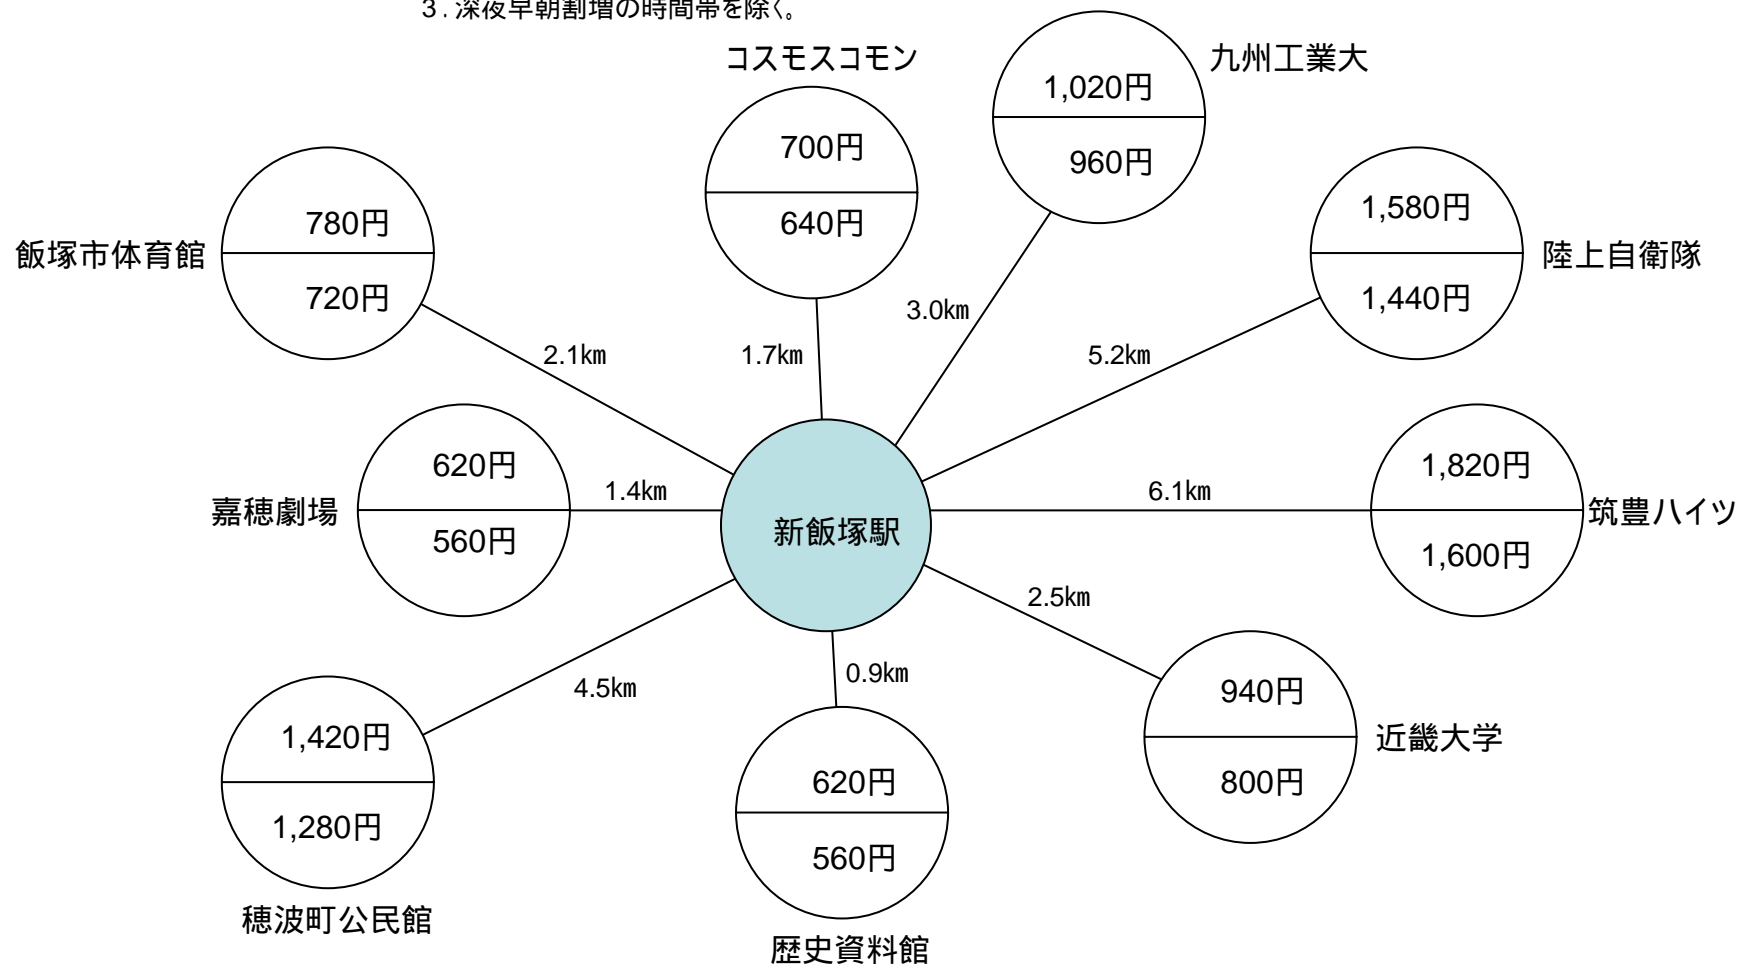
3. 深夜早朝割増の時間帯を除く。

コスモスコモン
700円
640円
1.7km

九州工業大
1,020円
960円
3.0km

飯塚市体育館
780円
720円
2.1km

陸上自衛隊
1,580円
1,440円
5.2km

嘉穂劇場
620円
560円
1.4km

新飯塚駅

筑豊ハイツ
1,820円
1,600円
6.1km

2.5km
近畿大学
940円
800円

4.5km
穂波町公民館
1,420円
1,280円

0.9km
歴史資料館
620円
560円